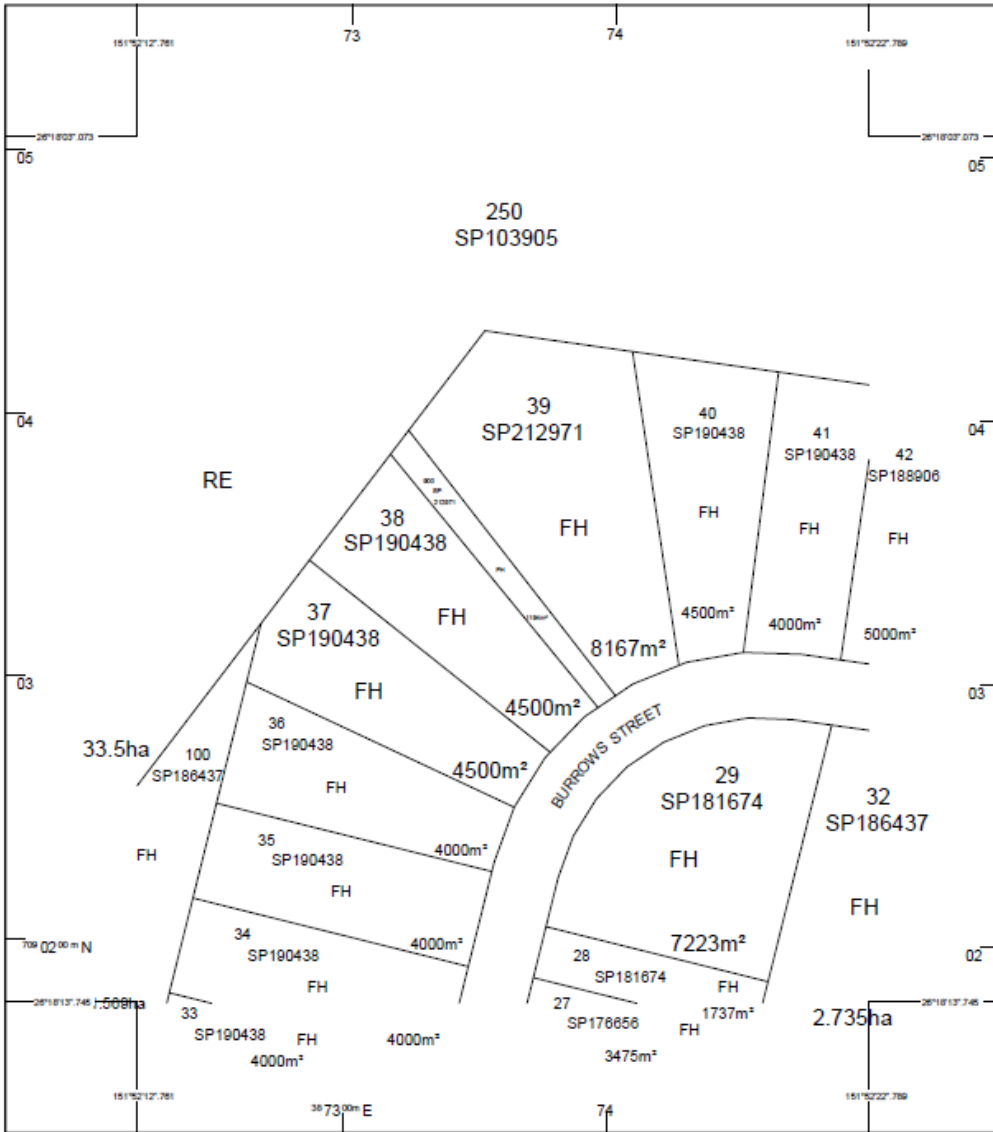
73
74
151°52'12.761
151°52'22.769
26°18'03.073
26°18'03.073
05
05
250
SP103905
04
04
39
SP212971
40
SP190438
41
SP190438
42
SP188906
RE
38
SP190438
FH
FH
FH
FH
FH
37
SP190438
FH
4500m²
4000m²
5000m²
8167m²
03
03
4500m²
33.5ha
100
SP186437
36
SP190438
FH
4500m²
BURROWS STREET
29
SP181674
32
SP186437
FH
FH
35
SP190438
FH
4000m²
FH
709 02 00 m N
34
SP190438
FH
4000m²
7223m²
02
28
SP181674
FH
26°18'13.746
1.509ha
26°18'13.746
33
SP190438
FH
4000m²
4000m²
27
SP176656
FH
1737m²
3475m²
2.735ha
151°52'12.761
151°52'22.769
38 73 00 m E
74